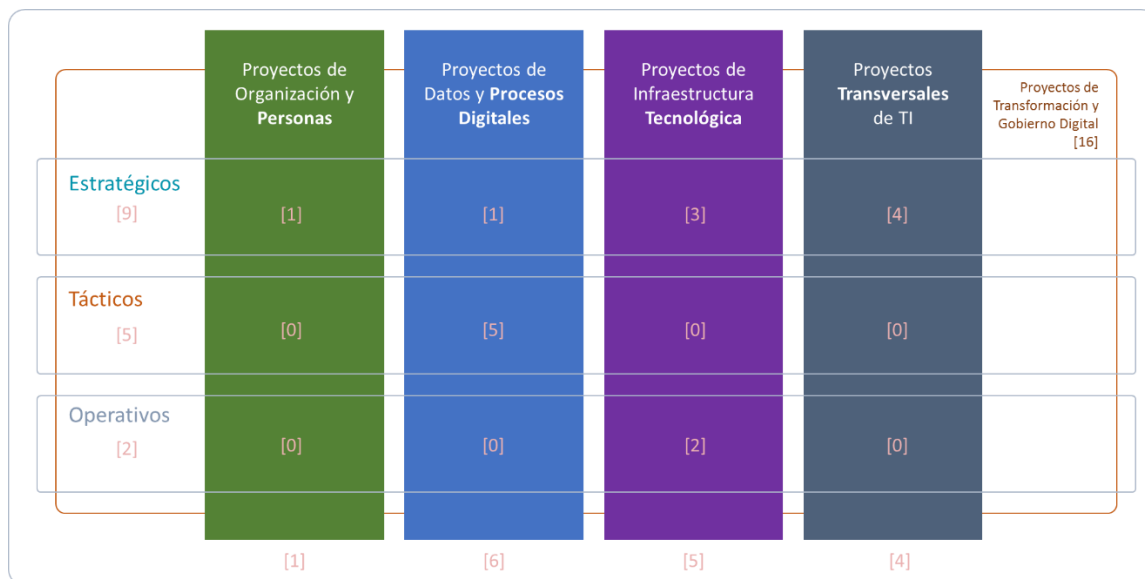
|  | Proyectos de Organización y **Personas** | Proyectos de Datos y **Procesos Digitales** | Proyectos de Infraestructura **Tecnológica** | Proyectos **Transversales** de TI | Proyectos de Transformación y Gobierno Digital [16] |
|---|---|---|---|---|---|
| Estratégicos [9] | [1] | [1] | [3] | [4] |  |
| Tácticos [5] | [0] | [5] | [0] | [0] |  |
| Operativos [2] | [0] | [0] | [2] | [0] |  |
|  | [1] | [6] | [5] | [4] |  |